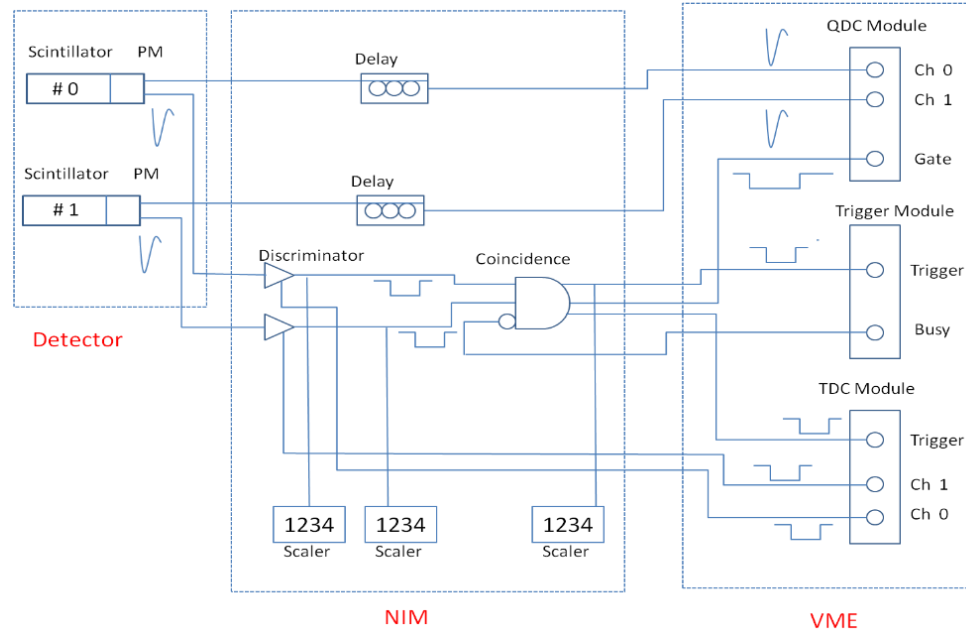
Scintillator PM

# 0

Scintillator PM

# 1

Detector

Delay

Delay

Discriminator

Coincidence

1234
Scaler

1234
Scaler

1234
Scaler

NIM

QDC Module

Ch 0

Ch 1

Gate

Trigger Module

Trigger

Busy

TDC Module

Trigger

Ch 1

Ch 0

VME